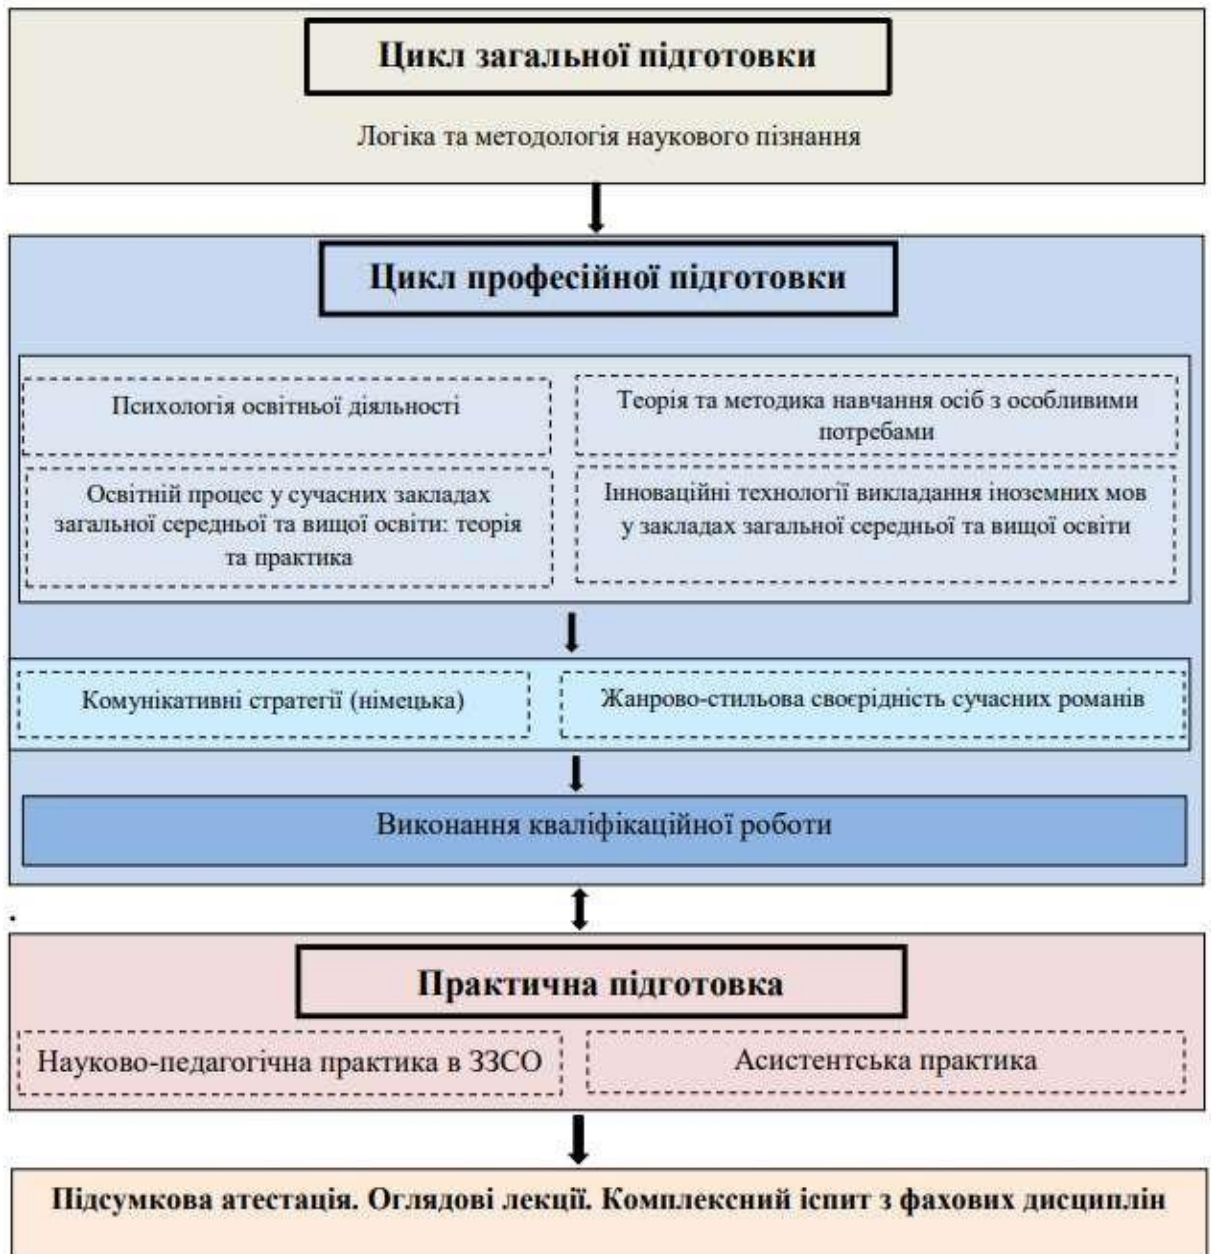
Цикл загальної підготовки

Логіка та методологія наукового пізнання

Цикл професійної підготовки

Психологія освітньої діяльності

Теорія та методика навчання осіб з особливими потребами

Освітній процес у сучасних закладах загальної середньої та вищої освіти: теорія та практика

Інноваційні технології викладання іноземних мов у закладах загальної середньої та вищої освіти

Комунікативні стратегії (німецька)

Жанрово-стильова своєрідність сучасних романів

Виконання кваліфікаційної роботи

Практична підготовка

Науково-педагогічна практика в ЗЗСО

Асистентська практика

Підсумкова атестація. Оглядові лекції. Комплексний іспит з фахових дисциплін